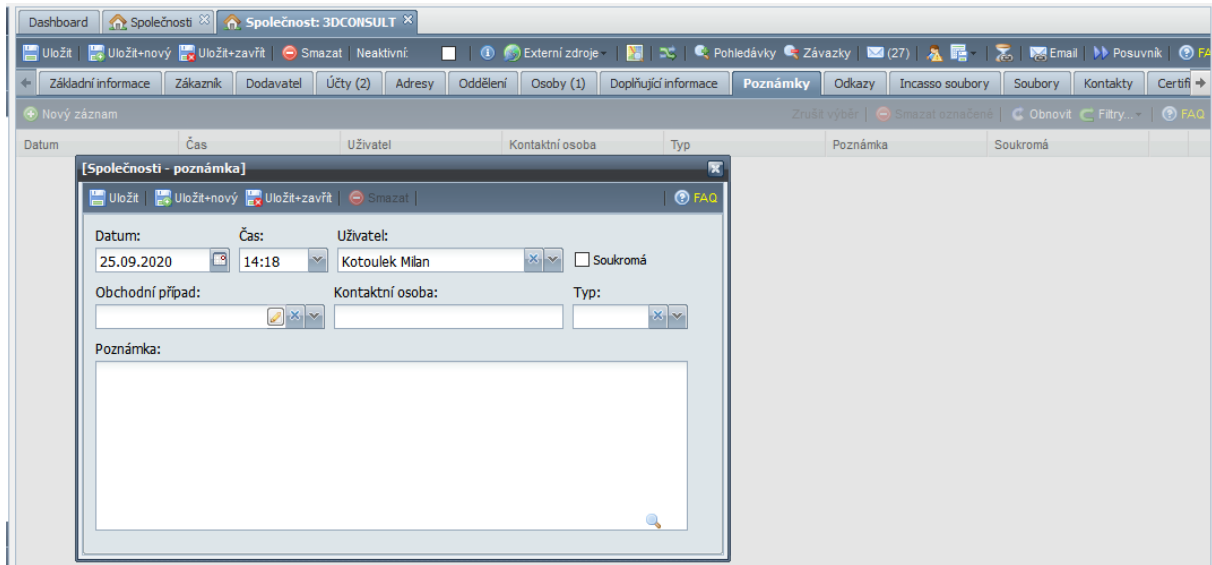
Dashboard | Společnosti | Společnost: 3DCONSULT

Uložit | Uložit+nový | Uložit+zavřít | Smazat | Neaktivní: | Externí zdroje | Pohledávky | Závazky | (27) | Email | Posuvník | FA

Základní informace | Zákazník | Dodavatel | Účty (2) | Adresy | Oddělení | Osoby (1) | Doplňující informace | Poznámky | Odkazy | Incasso soubory | Soubory | Kontakty | Certifi

Nový záznam

Zrušit výběr | Smazat označené | Obnovit | Filtry... | FAQ

| Datum | Čas | Uživatel | Kontaktní osoba | Typ | Poznámka | Soukromá |
|---|---|---|---|---|---|---|

[Společnosti - poznámka]

Uložit | Uložit+nový | Uložit+zavřít | Smazat | FAQ

Datum:
25.09.2020
Čas:
14:18
Uživatel:
Kotoulek Milan
Soukromá
Obchodní případ:
Kontaktní osoba:
Typ:
Poznámka: